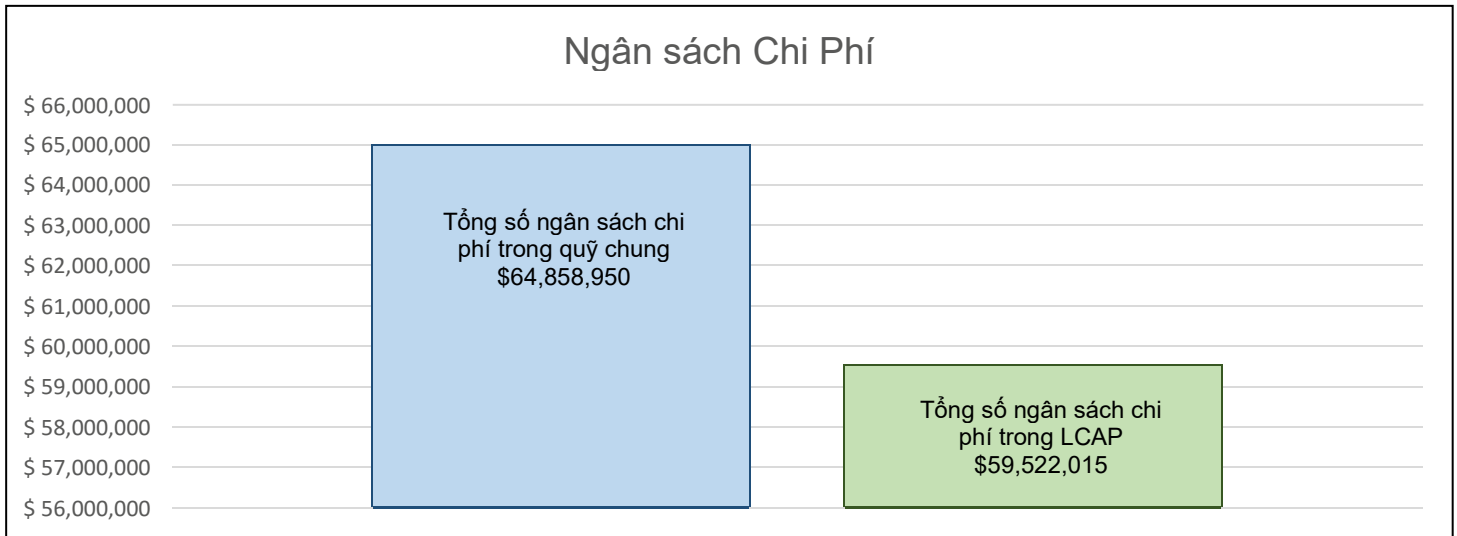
Ngân sách Chi Phí

$ 66,000,000
$ 65,000,000
$ 64,000,000
$ 63,000,000
$ 62,000,000
$ 61,000,000
$ 60,000,000
$ 59,000,000
$ 58,000,000
$ 57,000,000
$ 56,000,000

Tổng số ngân sách chi phí trong quỹ chung $64,858,950

Tổng số ngân sách chi phí trong LCAP $59,522,015